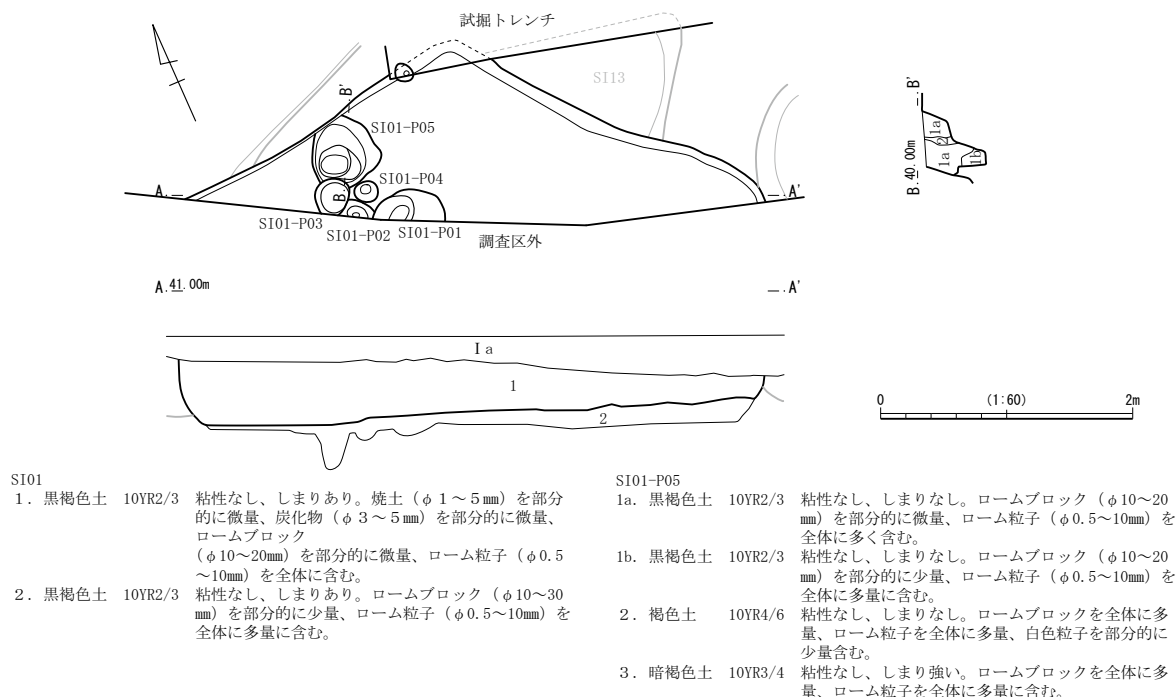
試掘トレンチ

SI13

B'

SI01-P05

SI01-P04

A

A'

B

SI01-P03

SI01-P02

SI01-P01

調査区外

B'

1a

2

1a

1b

B.40.00m

A.41.00m

A'

Ⅰa

1

2

0 (1:60) 2m

SI01
1．黒褐色土 10YR2/3 粘性なし、しまりあり。焼土（φ１～５㎜）を部分的に微量、炭化物（φ３～５㎜）を部分的に微量、ロームブロック
（φ10～20㎜）を部分的に微量、ローム粒子（φ0.5～10㎜）を全体に含む。
2．黒褐色土 10YR2/3 粘性なし、しまりあり。ロームブロック（φ10～30㎜）を部分的に少量、ローム粒子（φ0.5～10㎜）を全体に多量に含む。

SI01-P05
1a. 黒褐色土 10YR2/3 粘性なし、しまりなし。ロームブロック（φ10～20㎜）を部分的に微量、ローム粒子（φ0.5～10㎜）を全体に多く含む。
1b. 黒褐色土 10YR2/3 粘性なし、しまりなし。ロームブロック（φ10～20㎜）を部分的に少量、ローム粒子（φ0.5～10㎜）を全体に多量に含む。
2．褐色土 10YR4/6 粘性なし、しまりなし。ロームブロックを全体に多量、ローム粒子を全体に多量、白色粒子を部分的に少量含む。
3．暗褐色土 10YR3/4 粘性なし、しまり強い。ロームブロックを全体に多量、ローム粒子を全体に多量に含む。